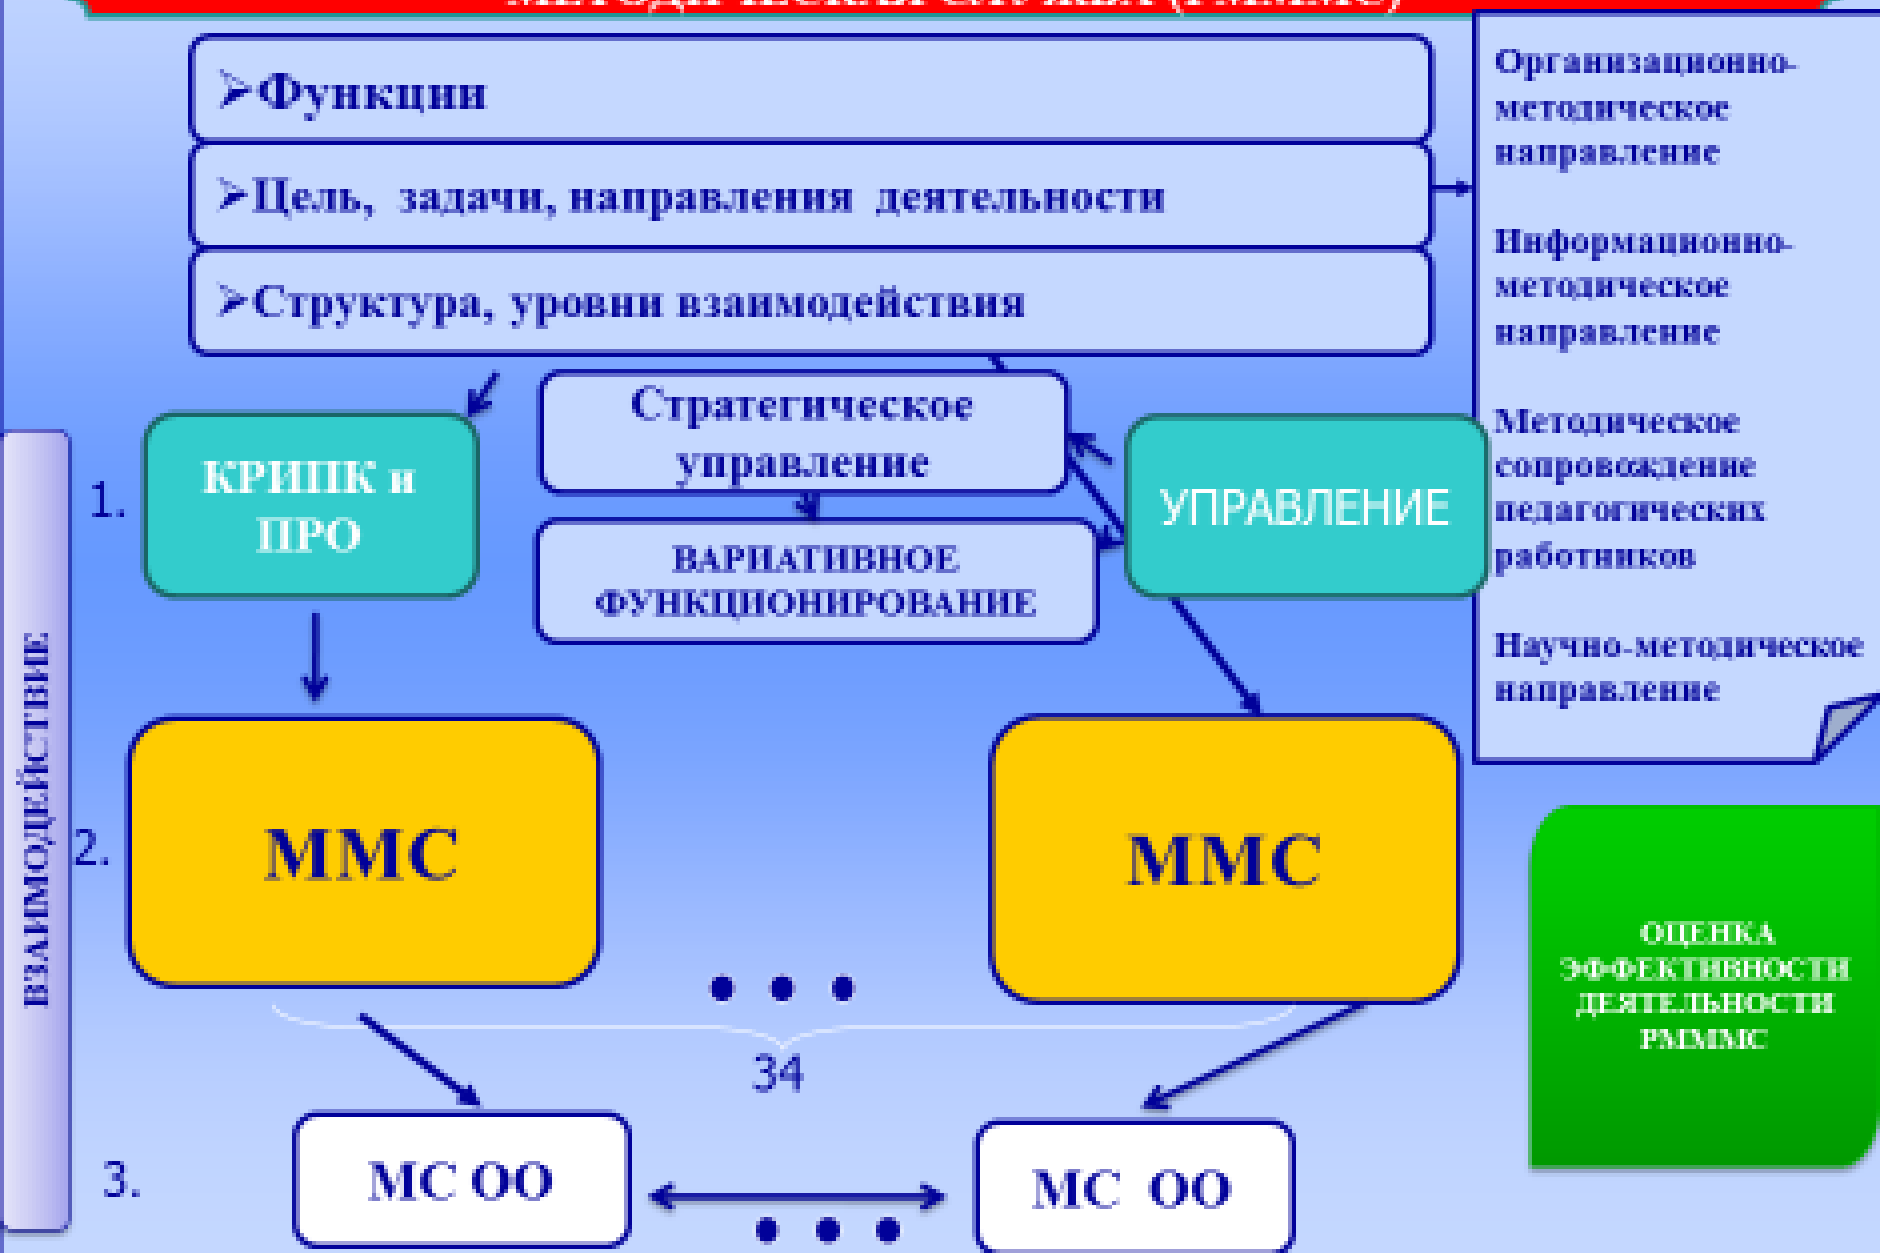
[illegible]

➢Функции

➢Цель, задачи, направления деятельности

➢Структура, уровни взаимодействия

Организационно-методическое направление

Информационно-методическое направление

Методическое сопровождение педагогических работников

Научно-методическое направление

ВЗАИМОДЕЙСТВИЕ

1.

КРИПК и ПРО

Стратегическое управление

ВАРИАТИВНОЕ ФУНКЦИОНИРОВАНИЕ

УПРАВЛЕНИЕ

2.

ММС

ММС

ОЦЕНКА ЭФФЕКТИВНОСТИ ДЕЯТЕЛЬНОСТИ РММMС

34

3.

МС ОО

МС ОО